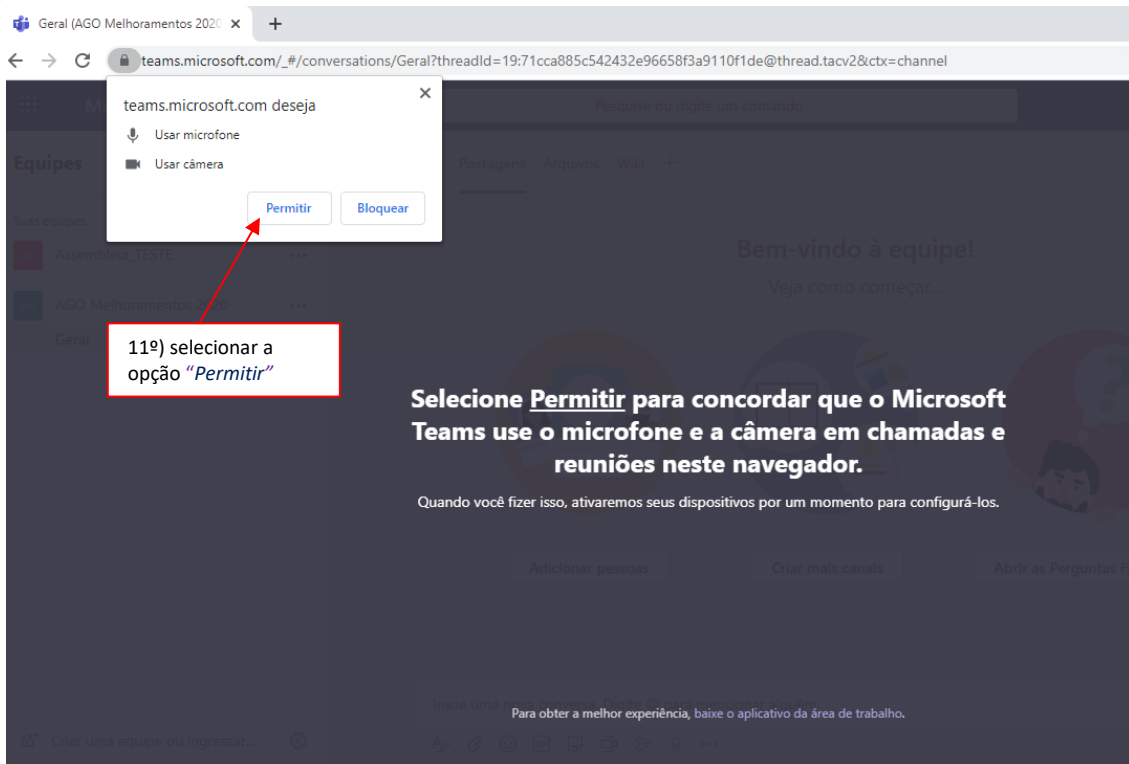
Geral (AGO Melhoramentos 202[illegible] ×

+

teams.microsoft.com/_#/conversations/Geral?threadId=19:71cca885c542432e96658f3a9110f1de@thread.tacv2&ctx=channel

teams.microsoft.com deseja

Usar microfone

Usar câmera

Permitir

Bloquear

Pesquise ou digite um comando

Equipes

Postagens Arquivos Wiki +

Suas equipes

Assembleia_TESTE

AGO Melhoramentos 2020

Geral

11º) selecionar a opção "Permitir"

Bem-vindo à equipe!

Veja como começar...

Selecione Permitir para concordar que o Microsoft Teams use o microfone e a câmera em chamadas e reuniões neste navegador.

Quando você fizer isso, ativaremos seus dispositivos por um momento para configurá-los.

Adicionar pessoas

Criar mais canais

Abrir as Perguntas F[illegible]

Inicie uma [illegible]

Para obter a melhor experiência, baixe o aplicativo da área de trabalho.

Criar uma equipe ou ingressar...